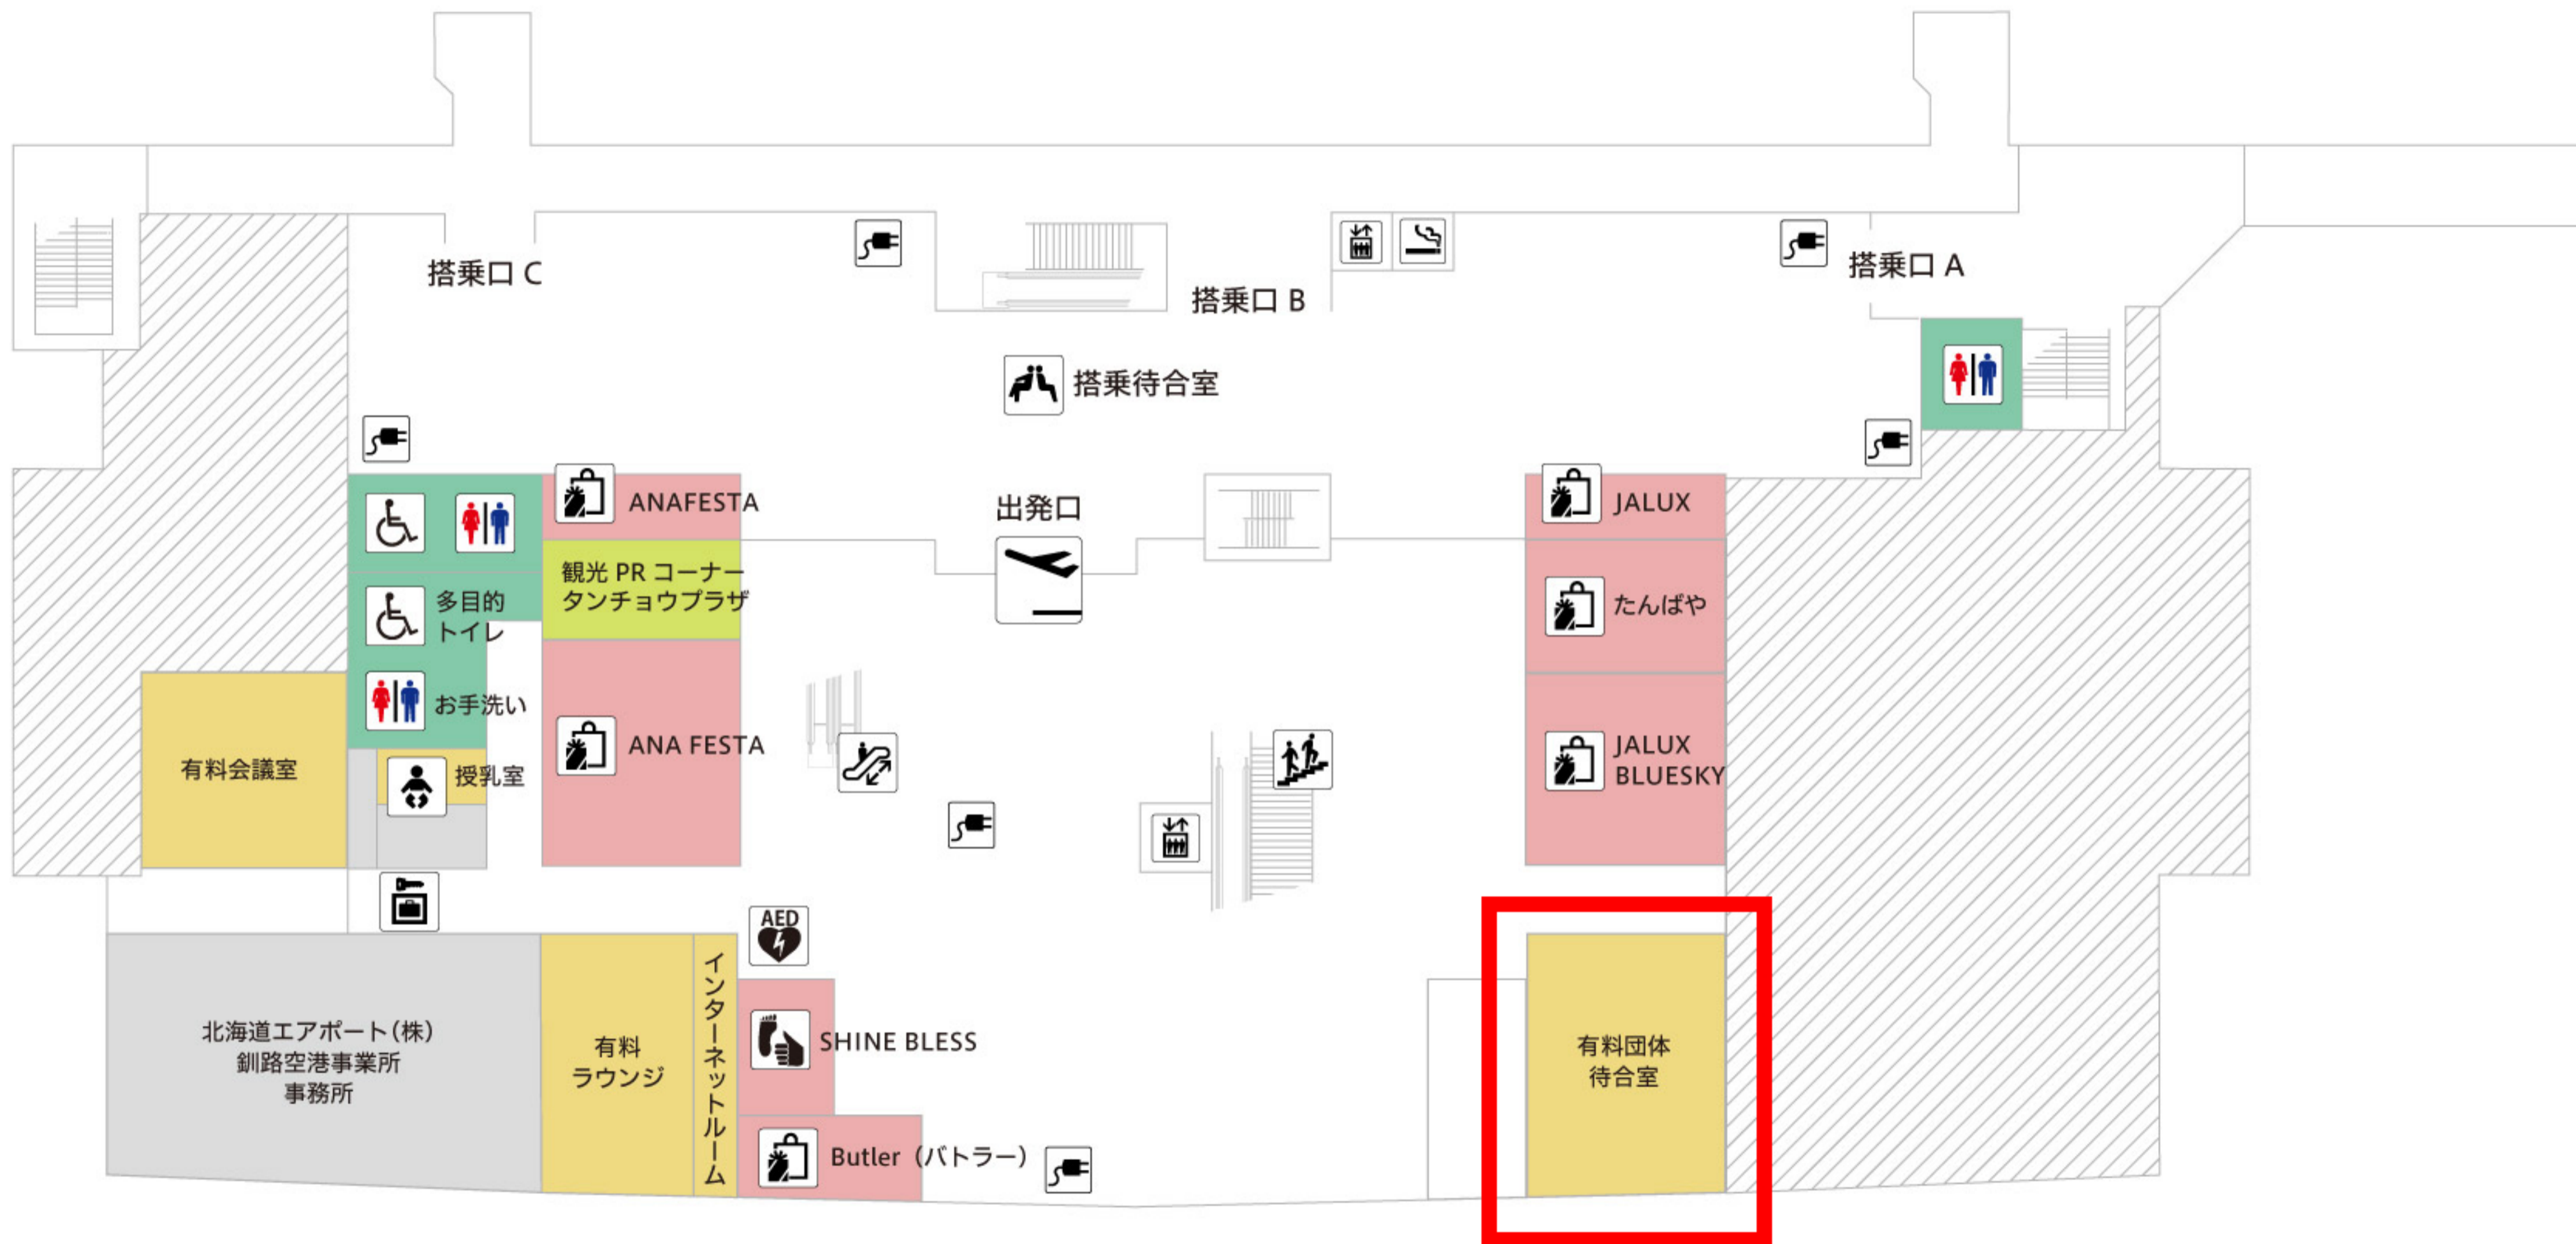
搭乗口 C

搭乗口 B

搭乗口 A

搭乗待合室

ANAFESTA

出発口

JALUX

観光 PR コーナー
タンチョウプラザ

多目的
トイレ

たんばや

お手洗い

有料会議室

ANA FESTA

JALUX
BLUESKY

授乳室

AED

北海道エアポート(株)
釧路空港事業所
事務所

有料
ラウンジ

インターネットルーム

SHINE BLESS

有料団体
待合室

Butler（バトラー）